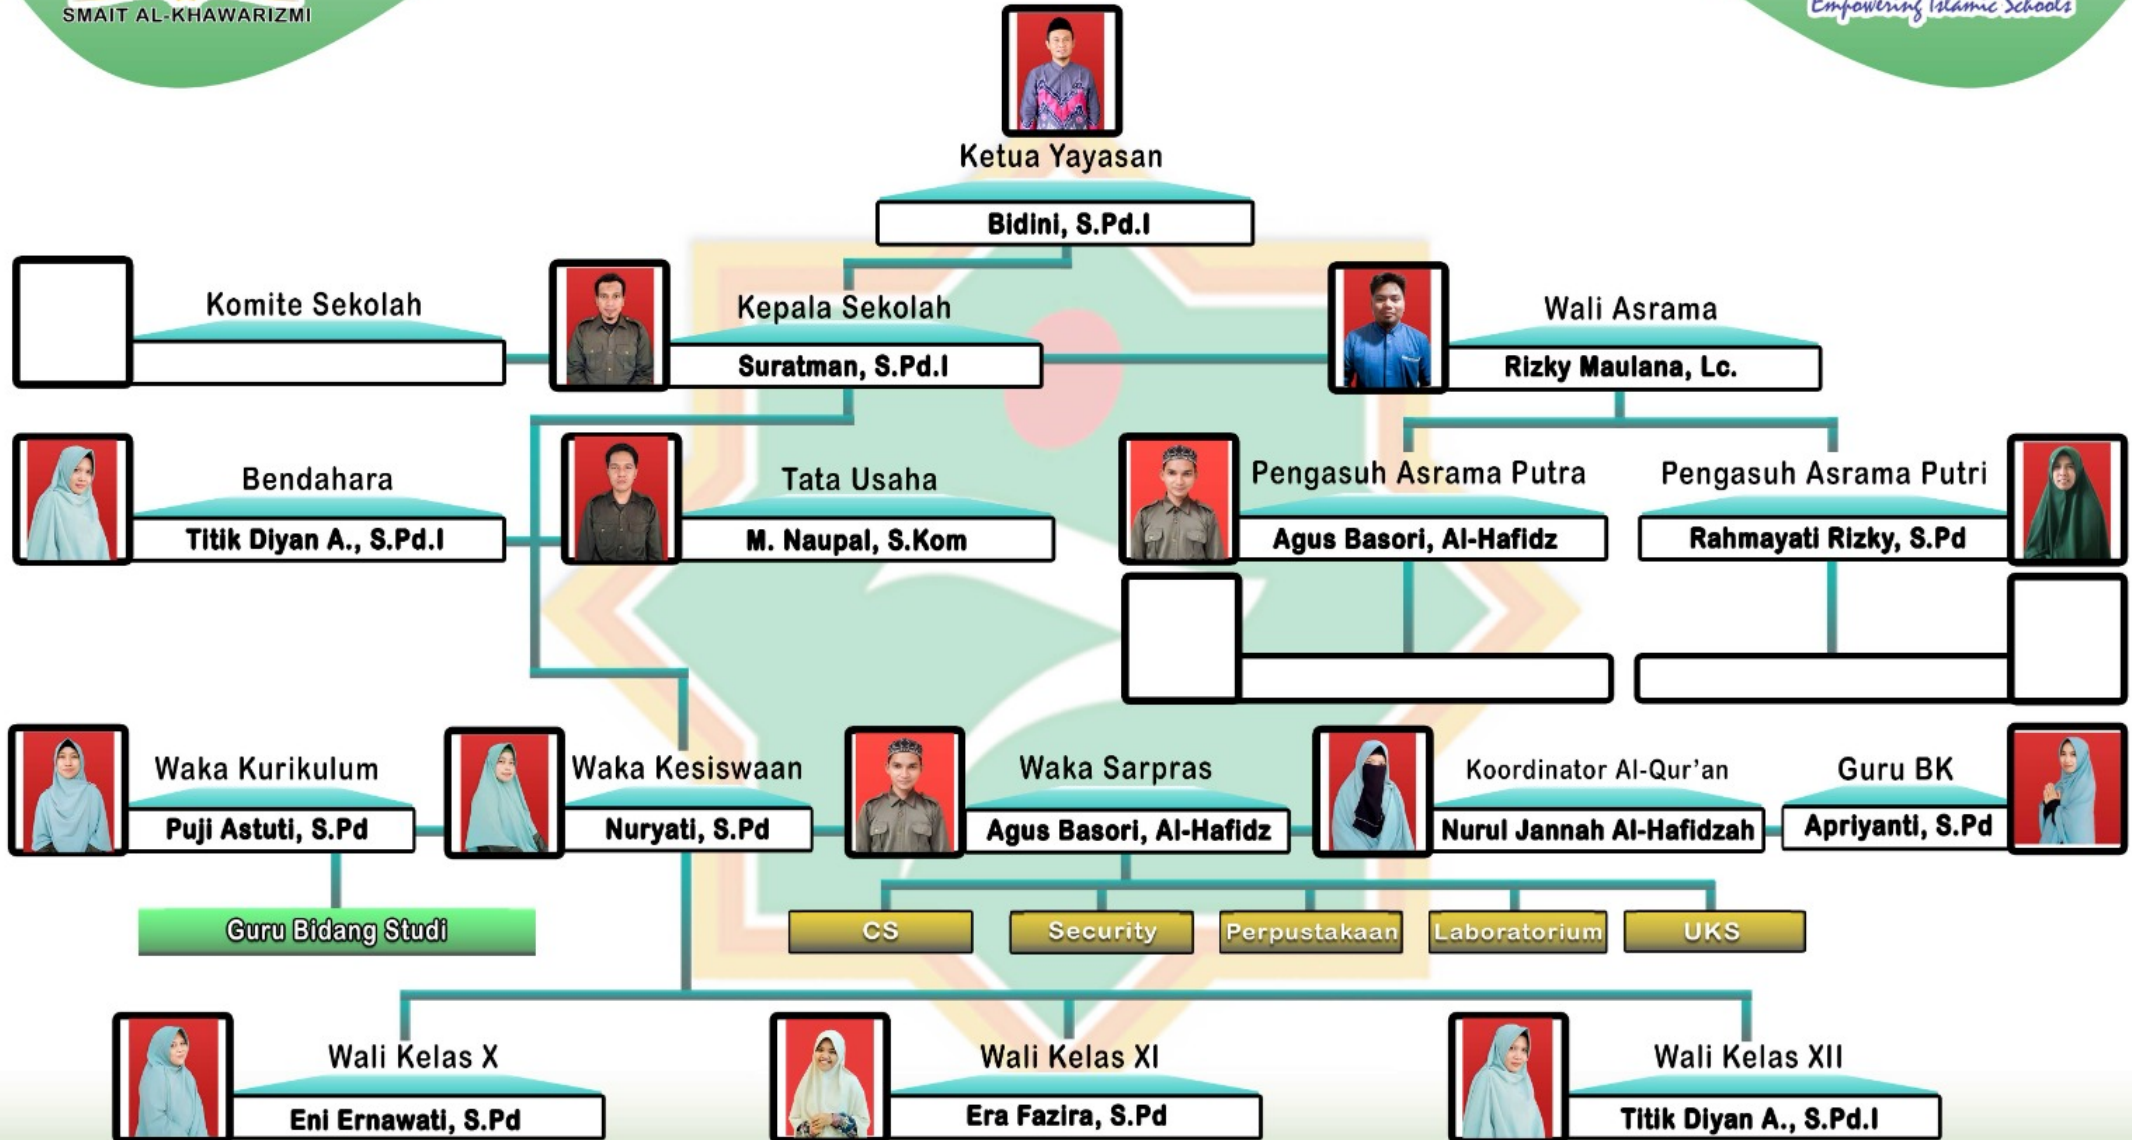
SMAIT AL-KHAWARIZMI

Empowering Islamic Schools

Ketua Yayasan
Bidini, S.Pd.I

Komite Sekolah

Kepala Sekolah
Suratman, S.Pd.I

Wali Asrama
Rizky Maulana, Lc.

Bendahara
Titik Diyan A., S.Pd.I

Tata Usaha
M. Naupal, S.Kom

Pengasuh Asrama Putra
Agus Basori, Al-Hafidz

Pengasuh Asrama Putri
Rahmayati Rizky, S.Pd

Waka Kurikulum
Puji Astuti, S.Pd

Waka Kesiswaan
Nuryati, S.Pd

Waka Sarpras
Agus Basori, Al-Hafidz

Koordinator Al-Qur'an
Nurul Jannah Al-Hafidzah

Guru BK
Apriyanti, S.Pd

Guru Bidang Studi

CS

Security

Perpustakaan

Laboratorium

UKS

Wali Kelas X
Eni Ernawati, S.Pd

Wali Kelas XI
Era Fazira, S.Pd

Wali Kelas XII
Titik Diyan A., S.Pd.I